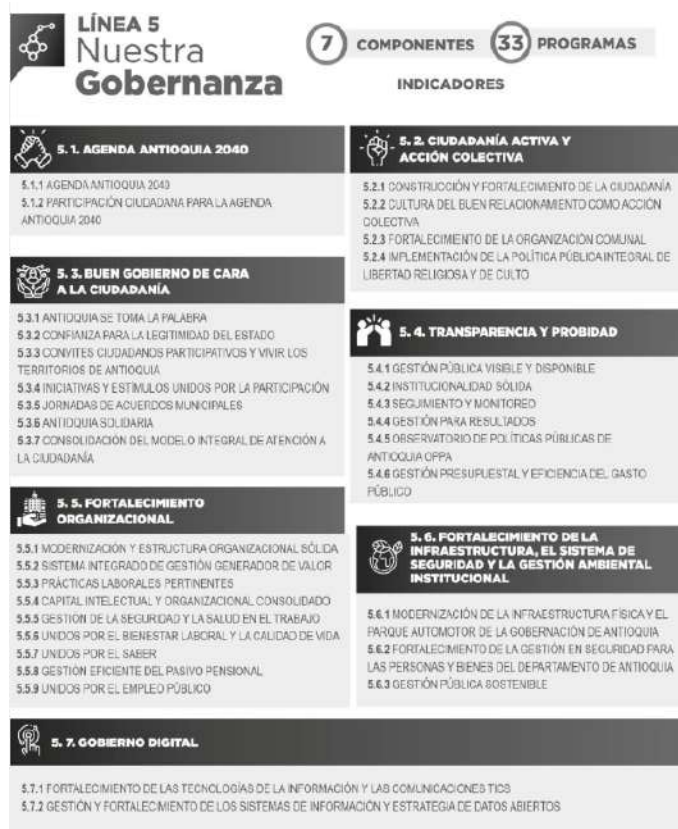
LÍNEA 5
Nuestra
Gobernanza

7 COMPONENTES 33 PROGRAMAS
INDICADORES

5. 1. AGENDA ANTIOQUIA 2040

5.1.1 AGENDA ANTIOQUIA 2040
5.1.2 PARTICIPACIÓN CIUDADANA PARA LA AGENDA ANTIOQUIA 2040

5. 2. CIUDADANÍA ACTIVA Y ACCIÓN COLECTIVA

5.2.1 CONSTRUCCIÓN Y FORTALECIMIENTO DE LA CIUDADANÍA
5.2.2 CULTURA DEL BUEN RELACIONAMIENTO COMO ACCIÓN COLECTIVA
5.2.3 FORTALECIMIENTO DE LA ORGANIZACIÓN COMUNAL
5.2.4 IMPLEMENTACIÓN DE LA POLÍTICA PÚBLICA INTEGRAL DE LIBERTAD RELIGIOSA Y DE CULTO

5. 3. BUEN GOBIERNO DE CARA A LA CIUDADANÍA

5.3.1 ANTIOQUIA SE TOMA LA PALABRA
5.3.2 CONFIANZA PARA LA LEGITIMIDAD DEL ESTADO
5.3.3 CONVITES CIUDADANOS PARTICIPATIVOS Y VIVIR LOS TERRITORIOS DE ANTIOQUIA
5.3.4 INICIATIVAS Y ESTÍMULOS UNIDOS POR LA PARTICIPACIÓN
5.3.5 JORNADAS DE ACUERDOS MUNICIPALES
5.3.6 ANTIOQUIA SOLIDARIA
5.3.7 CONSOLIDACIÓN DEL MODELO INTEGRAL DE ATENCIÓN A LA CIUDADANÍA

5. 4. TRANSPARENCIA Y PROBIDAD

5.4.1 GESTIÓN PÚBLICA VISIBLE Y DISPONIBLE
5.4.2 INSTITUCIONALIDAD SÓLIDA
5.4.3 SEGUIMIENTO Y MONITOREO
5.4.4 GESTIÓN PARA RESULTADOS
5.4.5 OBSERVATORIO DE POLÍTICAS PÚBLICAS DE ANTIOQUIA OPPA
5.4.6 GESTIÓN PRESUPUESTAL Y EFICIENCIA DEL GASTO PÚBLICO

5. 5. FORTALECIMIENTO ORGANIZACIONAL

5.5.1 MODERNIZACIÓN Y ESTRUCTURA ORGANIZACIONAL SÓLIDA
5.5.2 SISTEMA INTEGRADO DE GESTIÓN GENERADOR DE VALOR
5.5.3 PRÁCTICAS LABORALES PERTINENTES
5.5.4 CAPITAL INTELECTUAL Y ORGANIZACIONAL CONSOLIDADO
5.5.5 GESTIÓN DE LA SEGURIDAD Y LA SALUD EN EL TRABAJO
5.5.6 UNIDOS POR EL BIENESTAR LABORAL Y LA CALIDAD DE VIDA
5.5.7 UNIDOS POR EL SABER
5.5.8 GESTIÓN EFICIENTE DEL PASIVO PENSIONAL
5.5.9 UNIDOS POR EL EMPLEO PÚBLICO

5. 6. FORTALECIMIENTO DE LA INFRAESTRUCTURA, EL SISTEMA DE SEGURIDAD Y LA GESTIÓN AMBIENTAL INSTITUCIONAL

5.6.1 MODERNIZACIÓN DE LA INFRAESTRUCTURA FÍSICA Y EL PARQUE AUTOMOTOR DE LA GOBERNACIÓN DE ANTIOQUIA
5.6.2 FORTALECIMIENTO DE LA GESTIÓN EN SEGURIDAD PARA LAS PERSONAS Y BIENES DEL DEPARTAMENTO DE ANTIOQUIA
5.6.3 GESTIÓN PÚBLICA SOSTENIBLE

5. 7. GOBIERNO DIGITAL

5.7.1 FORTALECIMIENTO DE LAS TECNOLOGÍAS DE LA INFORMACIÓN Y LAS COMUNICACIONES TICS
5.7.2 GESTIÓN Y FORTALECIMIENTO DE LOS SISTEMAS DE INFORMACIÓN Y ESTRATEGIA DE DATOS ABIERTOS